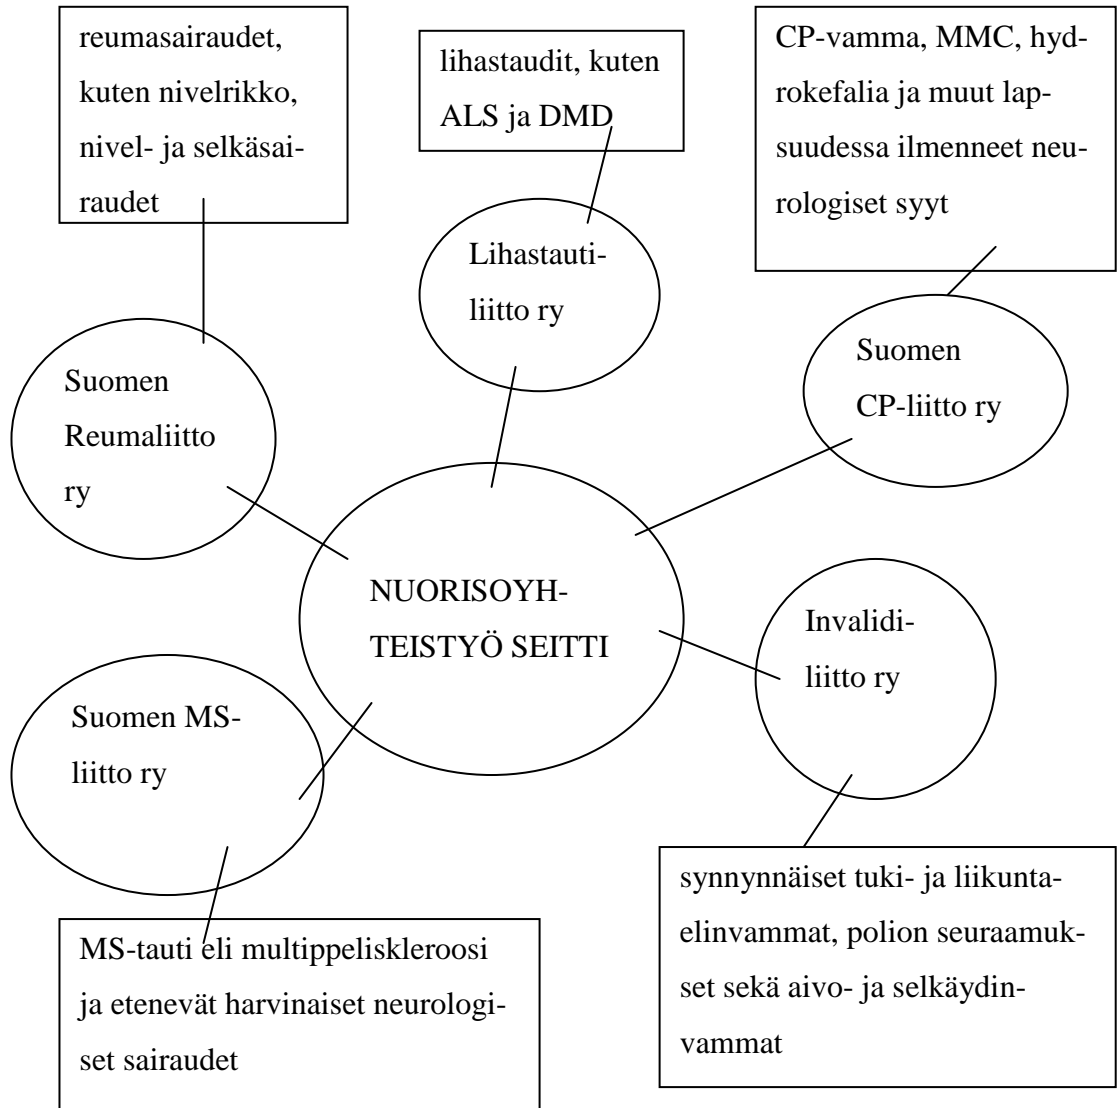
reumasairaudet, kuten nivelrikko, nivel- ja selkäsairaudet

lihastaudit, kuten ALS ja DMD

CP-vamma, MMC, hydrokefalia ja muut lapsuudessa ilmenneet neurologiset syyt

Lihastautiliitto ry

Suomen Reumaliitto ry

Suomen CP-liitto ry

NUORISOYHTEISTYÖ SEITTI

Invalidiliitto ry

Suomen MS-liitto ry

synnynnäiset tuki- ja liikuntaelinvammat, polion seuraamukset sekä aivo- ja selkäydinvammat

MS-tauti eli multippeliskleroosi ja etenevät harvinaiset neurologiset sairaudet